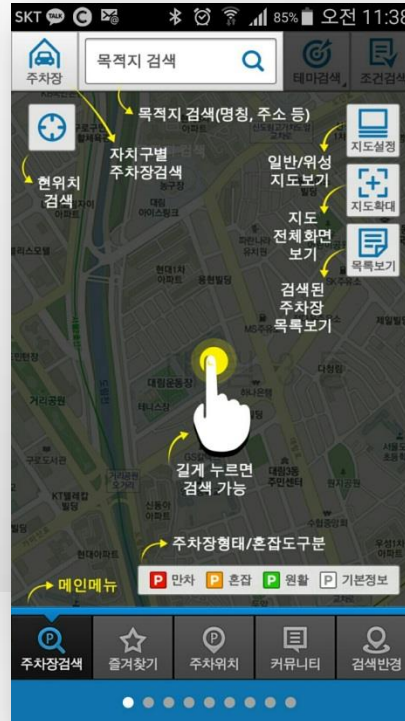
SKT TALK 85% 오전 11:38

주차장

목적지 검색

테마검색

조건검색

목적지 검색(명칭, 주소 등)

자치구별 주차장검색

현위치 검색

지도설정

일반/위성 지도보기

지도확대

지도 전체화면 보기

목록보기

검색된 주차장 목록보기

길게 누르면 검색 가능

주차장형태/혼잡도구분

메인메뉴

P 만차 P 혼잡 P 원활 P 기본정보

주차장검색

즐겨찾기

주차위치

커뮤니티

검색반경